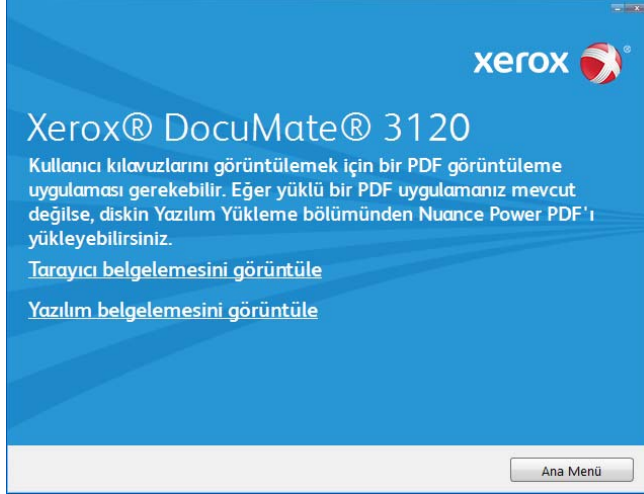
xerox

Xerox® DocuMate® 3120

Kullanıcı kılavuzlarını görüntülemek için bir PDF görüntüleme uygulaması gerekebilir. Eğer yüklü bir PDF uygulamanız mevcut değilse, diskin Yazılım Yükleme bölümünden Nuance Power PDF'ı yükleyebilirsiniz.

Tarayıcı belgelemesini görüntüle

Yazılım belgelemesini görüntüle

Ana Menü